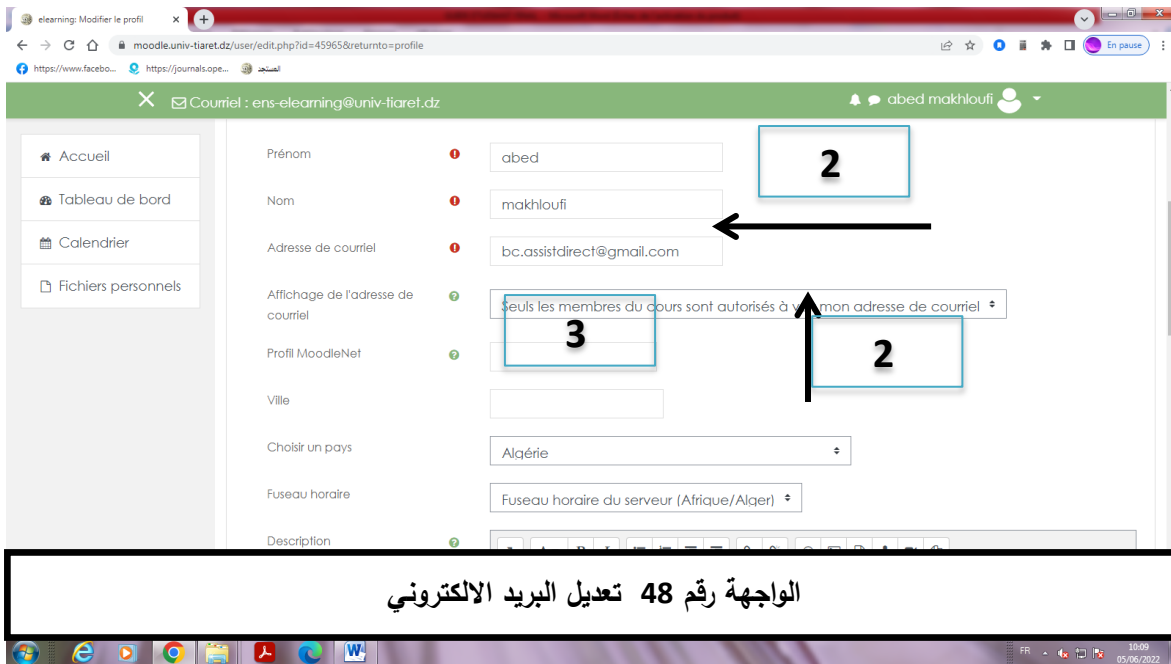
elearning: Modifier le profil ×
moodle.univ-tiaret.dz/user/edit.php?id=45965&returnto=profile
En pause
https://www.facebo... https://journals.ope... المستجد

Courriel : ens-elearning@univ-tiaret.dz
abed makhloufi

Accueil
Tableau de bord
Calendrier
Fichiers personnels

Prénom abed
Nom makhloufi
Adresse de courriel bc.assistdirect@gmail.com
Affichage de l'adresse de courriel Seuls les membres du cours sont autorisés à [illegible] mon adresse de courriel
Profil MoodleNet
Ville
Choisir un pays Algérie
Fuseau horaire Fuseau horaire du serveur (Afrique/Alger)
Description

2
2
3

الواجهة رقم 48 تعديل البريد الالكتروني

FR 10:09 05/06/2022